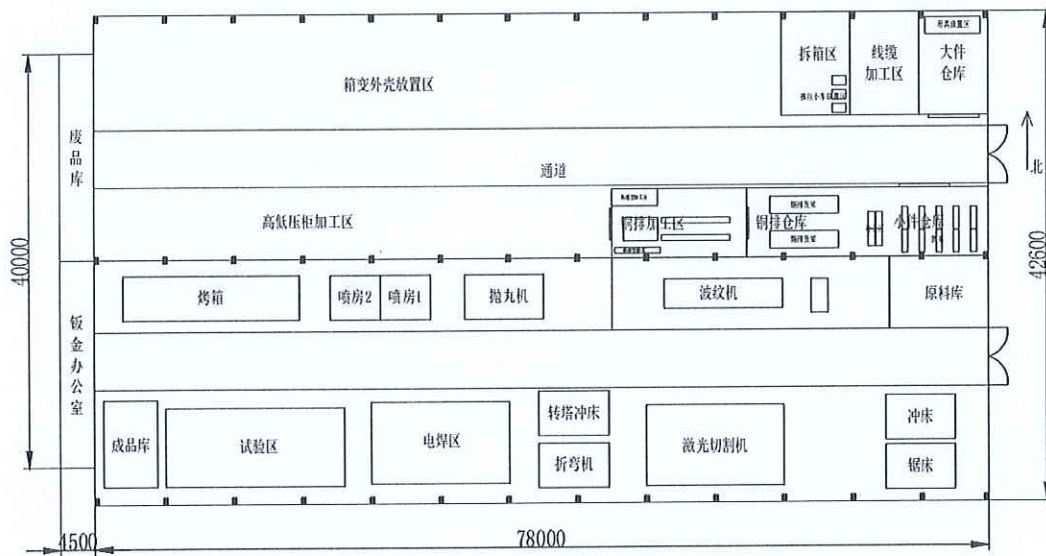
箱变外壳放置区

拆箱区

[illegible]

线缆加工区

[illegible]

大件仓库

废品库

通道

北

高低压柜加工区

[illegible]

铜排加工区

铜排仓库

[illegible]

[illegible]

小件仓库

40000

42600

烤箱

喷房2

喷房1

抛丸机

波纹机

原料库

钣金办公室

成品库

试验区

电焊区

转塔冲床

折弯机

激光切割机

冲床

锯床

4500

78000